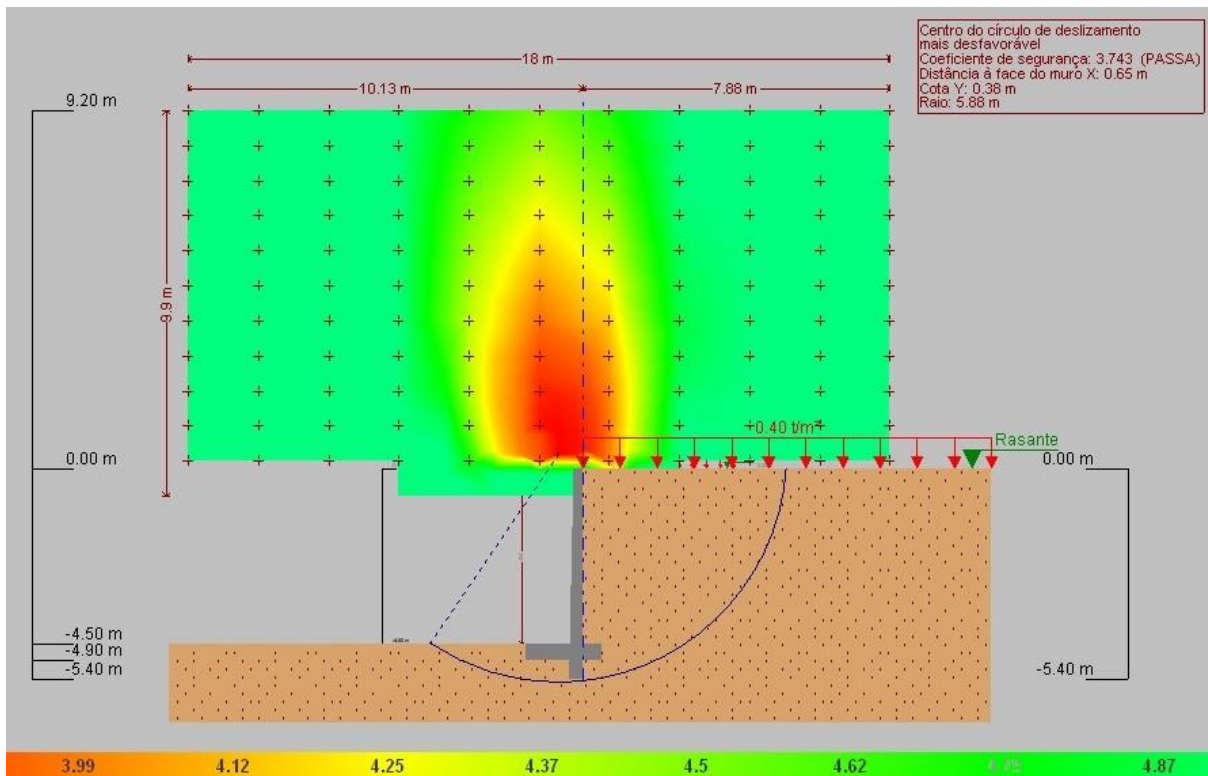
Centro do círculo de deslizamento mais desfavorável
Coeficiente de segurança: 3.743 (PASSA)
Distância à face do muro X: 0.65 m
Cota Y: 0.38 m
Raio: 5.88 m

18 m
10.13 m
7.88 m
9.20 m
9.9 m
0.40 t/m²
Rasante
0.00 m
0.00 m
-4.50 m
-4.90 m
-5.40 m
-5.40 m

3.99 4.12 4.25 4.37 4.5 4.62 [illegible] 4.87